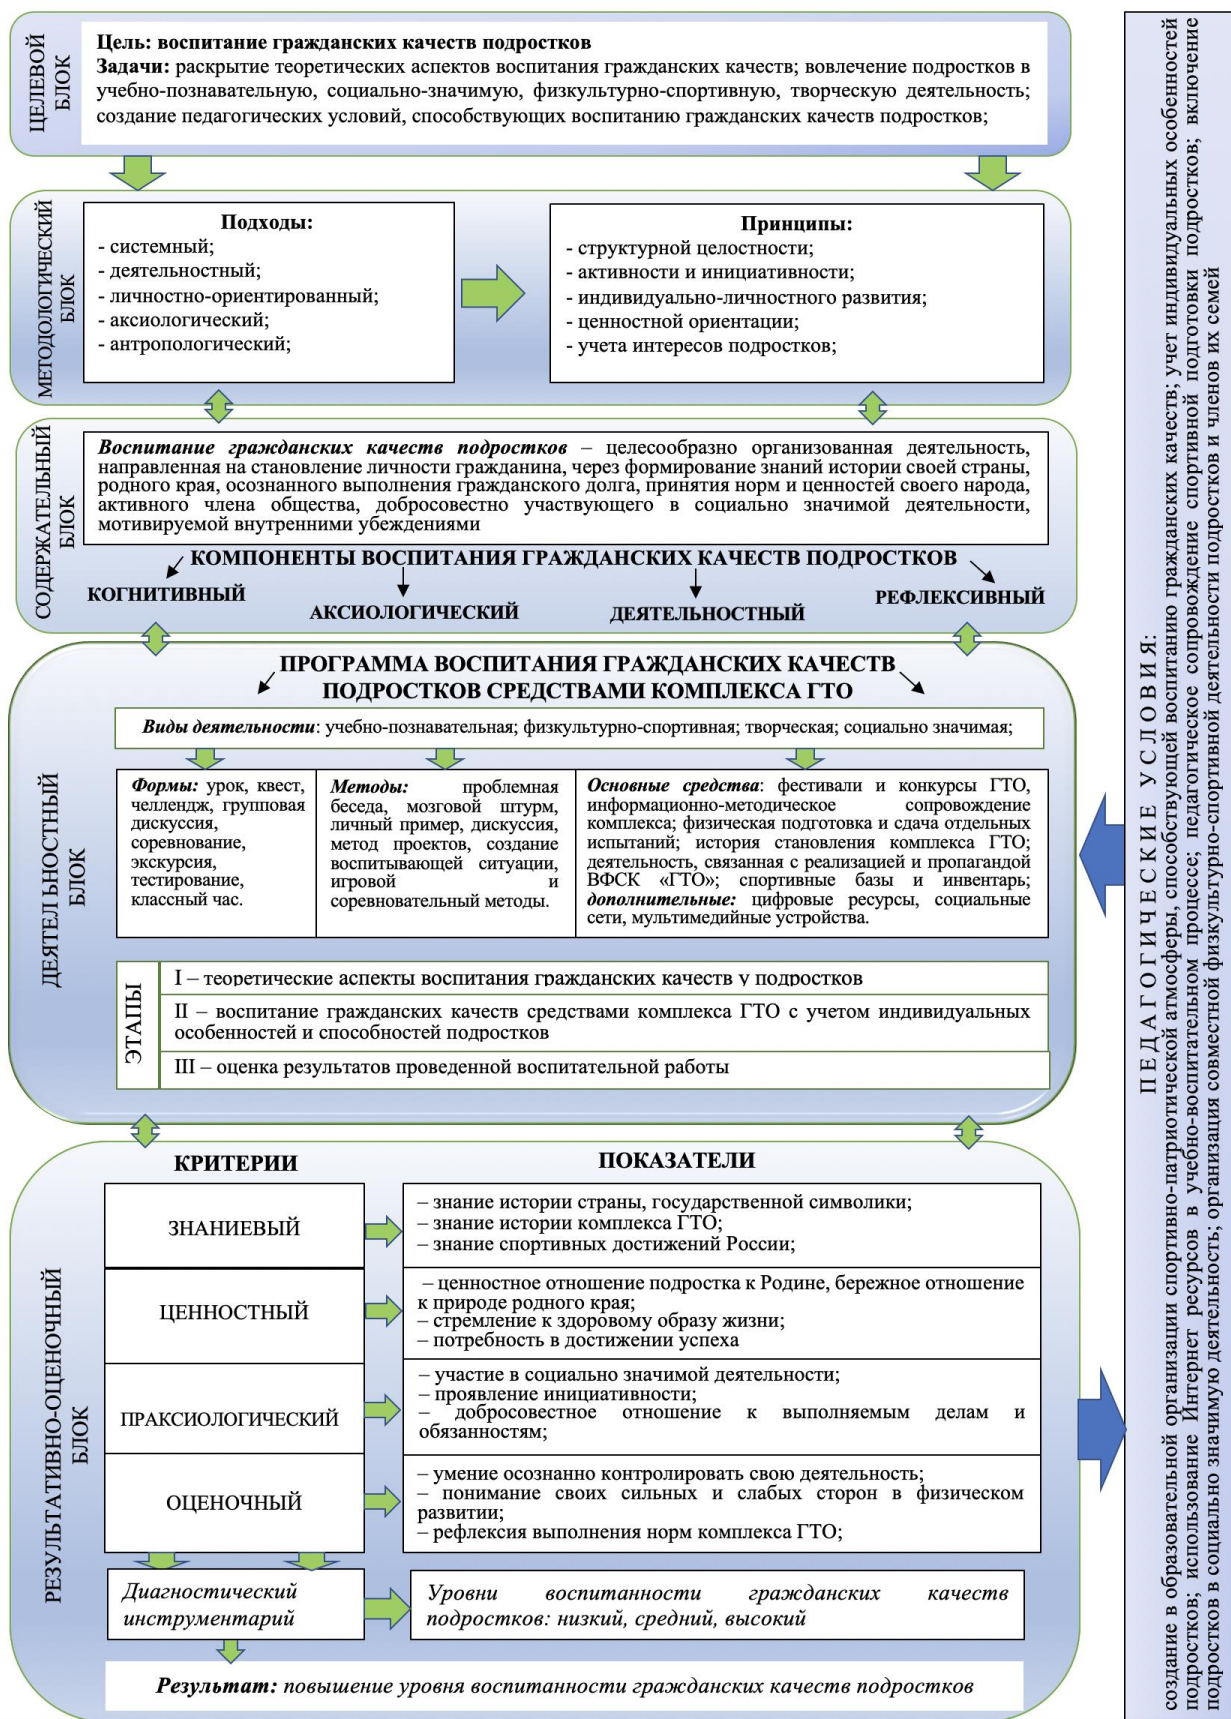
ЦЕЛЕВОЙ БЛОК

**Цель: воспитание гражданских качеств подростков**
**Задачи:** раскрытие теоретических аспектов воспитания гражданских качеств; вовлечение подростков в учебно-познавательную, социально-значимую, физкультурно-спортивную, творческую деятельность; создание педагогических условий, способствующих воспитанию гражданских качеств подростков;

МЕТОДОЛОГИЧЕСКИЙ БЛОК

**Подходы:**
- системный;
- деятельностный;
- личностно-ориентированный;
- аксиологический;
- антропологический;

**Принципы:**
- структурной целостности;
- активности и инициативности;
- индивидуально-личностного развития;
- ценностной ориентации;
- учета интересов подростков;

СОДЕРЖАТЕЛЬНЫЙ БЛОК

*Воспитание гражданских качеств подростков* – целесообразно организованная деятельность, направленная на становление личности гражданина, через формирование знаний истории своей страны, родного края, осознанного выполнения гражданского долга, принятия норм и ценностей своего народа, активного члена общества, добросовестно участвующего в социально значимой деятельности, мотивируемой внутренними убеждениями

КОМПОНЕНТЫ ВОСПИТАНИЯ ГРАЖДАНСКИХ КАЧЕСТВ ПОДРОСТКОВ
КОГНИТИВНЫЙ
АКСИОЛОГИЧЕСКИЙ
ДЕЯТЕЛЬНОСТНЫЙ
РЕФЛЕКСИВНЫЙ

ДЕЯТЕЛЬНОСТНЫЙ БЛОК

ПРОГРАММА ВОСПИТАНИЯ ГРАЖДАНСКИХ КАЧЕСТВ ПОДРОСТКОВ СРЕДСТВАМИ КОМПЛЕКСА ГТО

*Виды деятельности*: учебно-познавательная; физкультурно-спортивная; творческая; социально значимая;

| *Формы:* урок, квест, челлендж, групповая дискуссия, соревнование, экскурсия, тестирование, классный час. | *Методы:* проблемная беседа, мозговой штурм, личный пример, дискуссия, метод проектов, создание воспитывающей ситуации, игровой и соревновательный методы. | *Основные средства*: фестивали и конкурсы ГТО, информационно-методическое сопровождение комплекса; физическая подготовка и сдача отдельных испытаний; история становления комплекса ГТО; деятельность, связанная с реализацией и пропагандой ВФСК «ГТО»; спортивные базы и инвентарь; *дополнительные:* цифровые ресурсы, социальные сети, мультимедийные устройства. |
|---|---|---|

ЭТАПЫ
I – теоретические аспекты воспитания гражданских качеств у подростков
II – воспитание гражданских качеств средствами комплекса ГТО с учетом индивидуальных особенностей и способностей подростков
III – оценка результатов проведенной воспитательной работы

РЕЗУЛЬТАТИВНО-ОЦЕНОЧНЫЙ БЛОК

| КРИТЕРИИ | ПОКАЗАТЕЛИ |
|---|---|
| ЗНАНИЕВЫЙ | – знание истории страны, государственной символики; – знание истории комплекса ГТО; – знание спортивных достижений России; |
| ЦЕННОСТНЫЙ | – ценностное отношение подростка к Родине, бережное отношение к природе родного края; – стремление к здоровому образу жизни; – потребность в достижении успеха |
| ПРАКСИОЛОГИЧЕСКИЙ | – участие в социально значимой деятельности; – проявление инициативности; – добросовестное отношение к выполняемым делам и обязанностям; |
| ОЦЕНОЧНЫЙ | – умение осознанно контролировать свою деятельность; – понимание своих сильных и слабых сторон в физическом развитии; – рефлексия выполнения норм комплекса ГТО; |

*Диагностический инструментарий*
*Уровни воспитанности гражданских качеств подростков: низкий, средний, высокий*

***Результат:*** *повышение уровня воспитанности гражданских качеств подростков*

ПЕДАГОГИЧЕСКИЕ УСЛОВИЯ:
создание в образовательной организации спортивно-патриотической атмосферы, способствующей воспитанию гражданских качеств; учет индивидуальных особенностей подростков; использование Интернет ресурсов в учебно-воспитательном процессе; педагогическое сопровождение спортивной подготовки подростков; включение подростков в социально значимую деятельность; организация совместной физкультурно-спортивной деятельности подростков и членов их семей